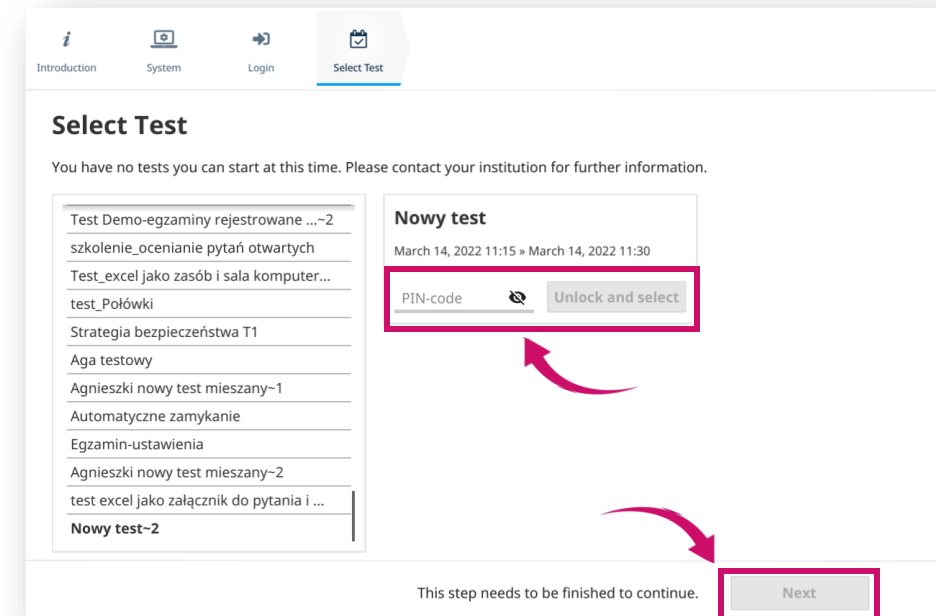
Introduction System Login Select Test

Select Test

You have no tests you can start at this time. Please contact your institution for further information.

Test Demo-egzaminy rejestrowane ...~2
szkolenie_ocenianie pytań otwartych
Test_excel jako zasób i sala komputer...
test_Połówki
Strategia bezpieczeństwa T1
Aga testowy
Agnieszki nowy test mieszany~1
Automatyczne zamykanie
Egzamin-ustawienia
Agnieszki nowy test mieszany~2
test excel jako załącznik do pytania i ...
Nowy test~2

Nowy test

March 14, 2022 11:15 » March 14, 2022 11:30

PIN-code

Unlock and select

This step needs to be finished to continue.

Next